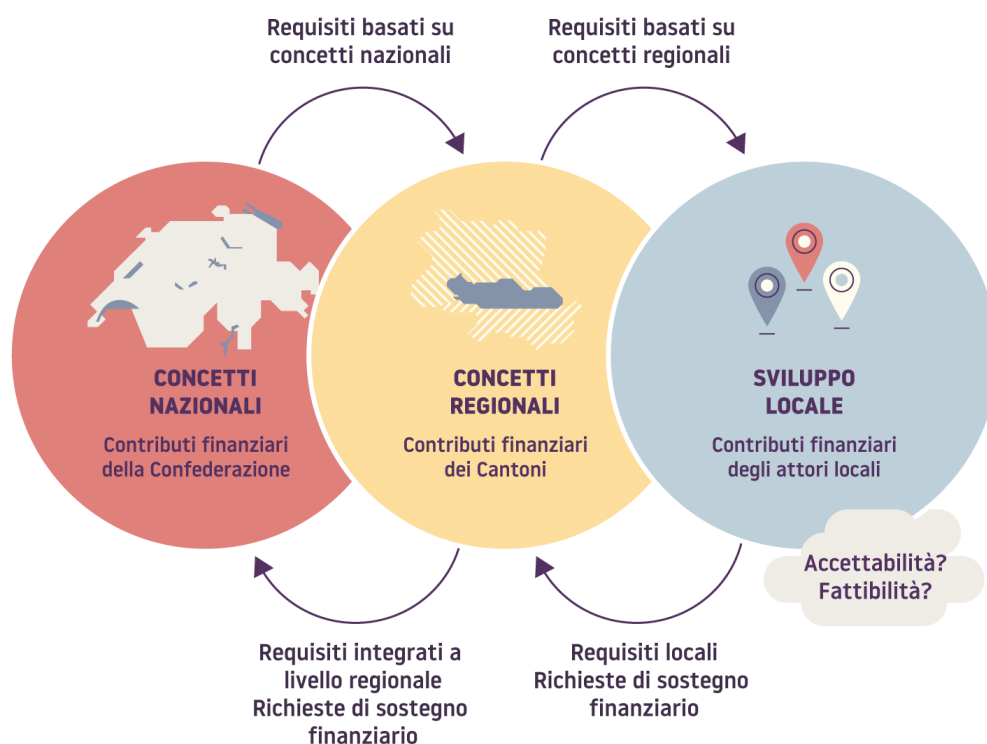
Requisiti basati su concetti nazionali

Requisiti basati su concetti regionali

CONCETTI NAZIONALI

Contributi finanziari della Confederazione

CONCETTI REGIONALI

Contributi finanziari dei Cantoni

SVILUPPO LOCALE

Contributi finanziari degli attori locali

Accettabilità?
Fattibilità?

Requisiti integrati a livello regionale
Richieste di sostegno finanziario

Requisiti locali
Richieste di sostegno finanziario